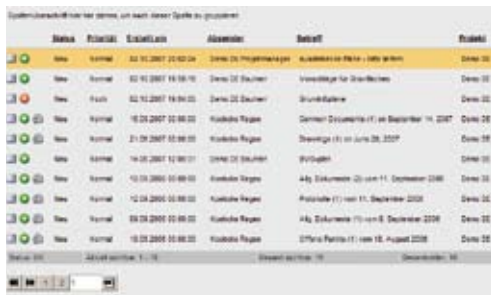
Spaltenüberschrift hierher ziehen, um nach dieser Spalte zu gruppieren

| | Status | Priorität | Erstellt am | Absender | Betreff | Projekt |
|---|---|---|---|---|---|---|
| | New | Normal | 02.10.2007 20:02:04 | Demo Di Projektmanager | Ausstehende Pläne - bitte senden | Demo 20 |
| | New | Normal | 02.10.2007 19:58:15 | Demo DI Bauherr | Vorschläge für Grundflächen | Demo 20 |
| | New | Hoch | 02.10.2007 19:56:22 | Demo DI Bauherr | Grundrißpläne | Demo 20 |
| | New | Normal | 18.09.2007 00:00:00 | Koskella Regas | Sent Documents (1) on September 14, 2007 | Demo 20 |
| | New | Normal | 21.09.2007 00:00:00 | Koskella Regas | Drawings (3) on June 28, 2007 | Demo 20 |
| | New | Normal | 14.09.2007 12:00:11 | Demo DI Bauherr | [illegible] | Demo 20 |
| | New | Normal | 13.09.2006 00:00:00 | Koskella Regas | Allg. Dokumente (3) vom 11. September 2006 | Demo 20 |
| | New | Normal | 12.09.2006 00:00:00 | Koskella Regas | Protokolle (1) vom 11. September 2006 | Demo 20 |
| | New | Normal | 09.09.2006 00:00:00 | Koskella Regas | Allg. Dokumente (1) vom 8. September 2006 | Demo 20 |
| | New | Normal | 15.09.2006 00:00:00 | Koskella Regas | Offene Punkte (1) vom 18. August 2006 | Demo 20 |

Status: 0/0 | Aktuell sichtbar: 1 - 10 | Gesamt sichtbar: 10 | Gesamtanzahl: 96

1 2